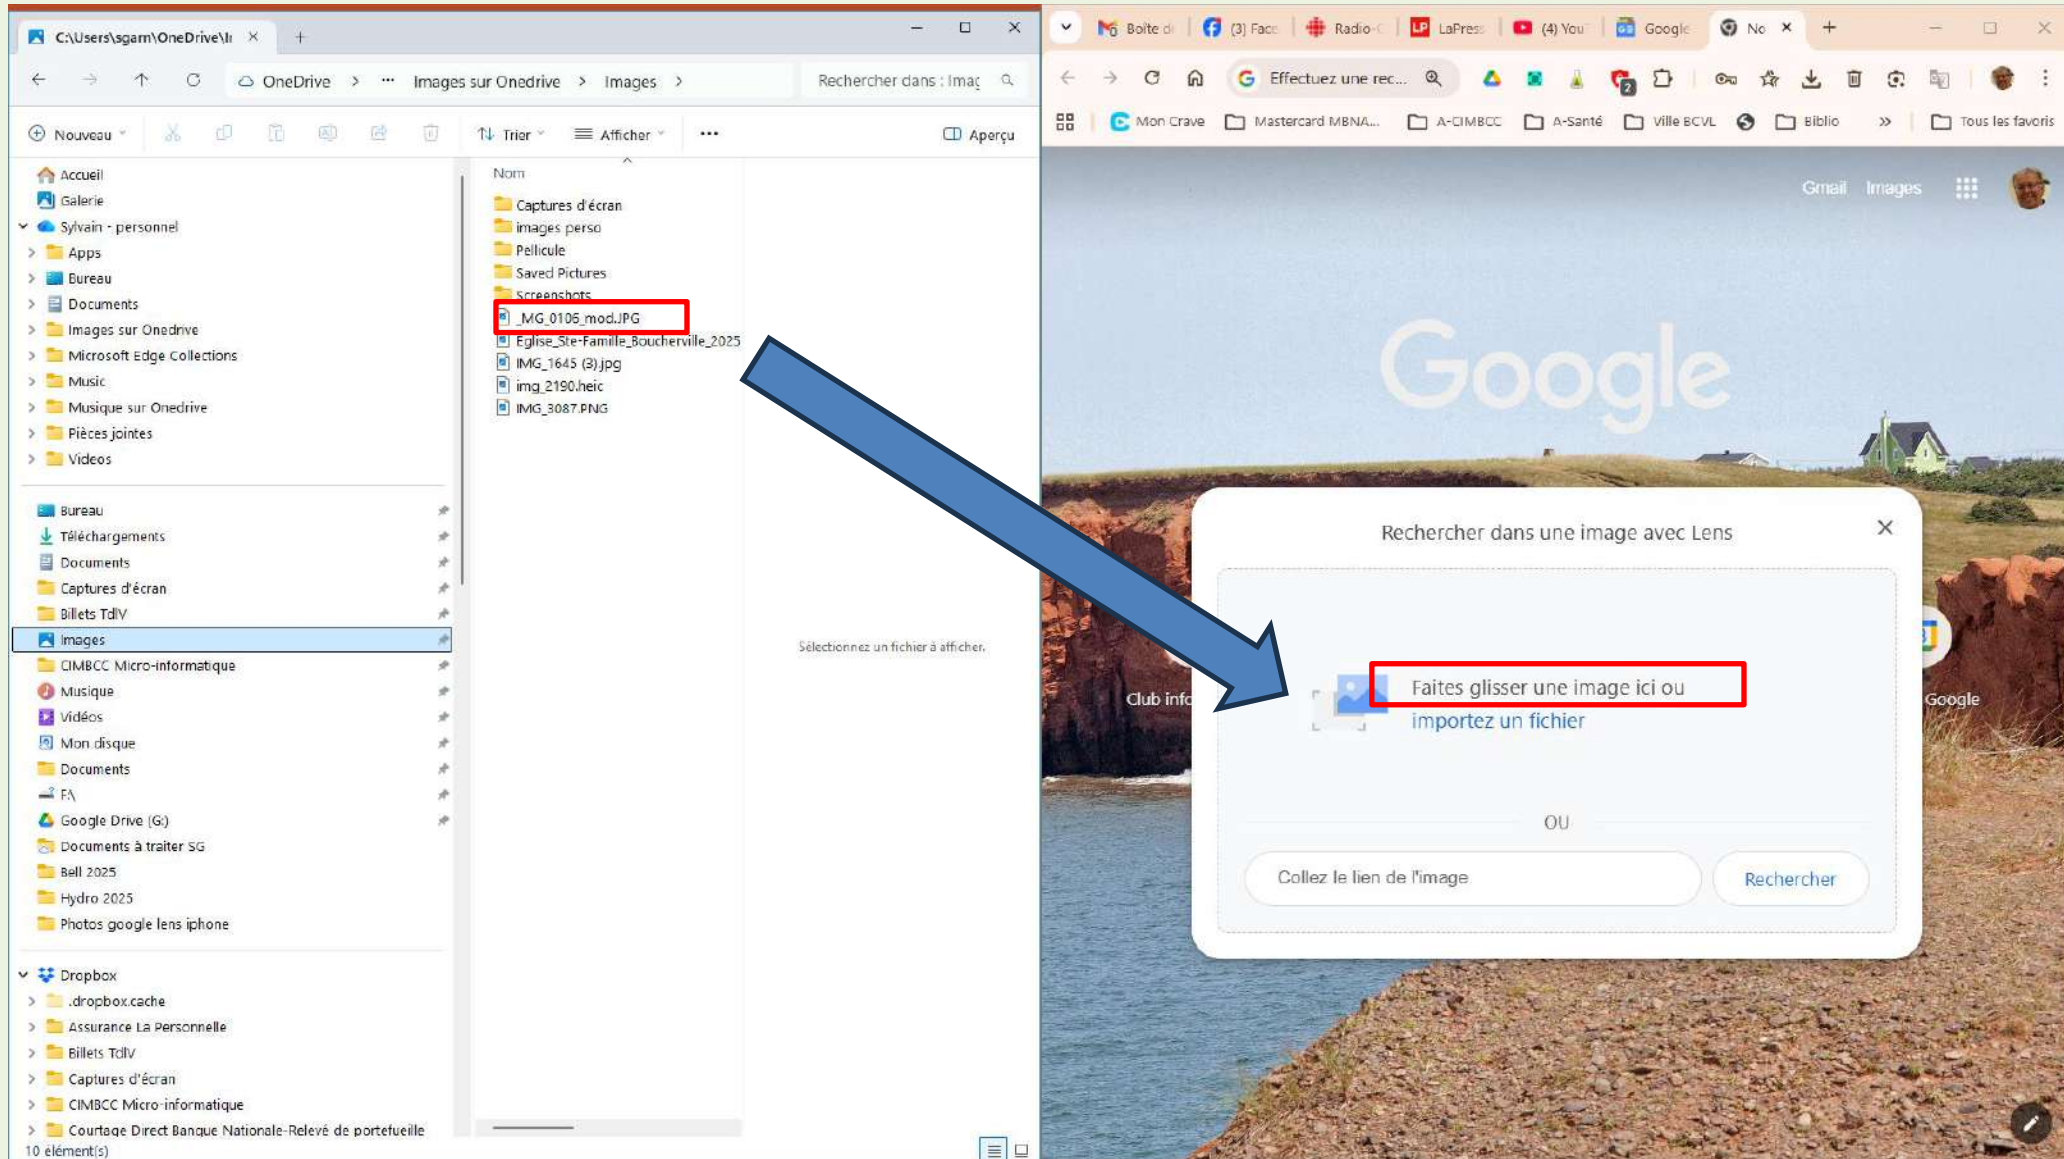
C:\Users\sgam\OneDrive\I ×  +

OneDrive > ... Images sur Onedrive > Images >   Rechercher dans : Imag

Nouveau   Trier   Afficher   ...   Aperçu

Accueil
Galerie
Sylvain - personnel
Apps
Bureau
Documents
Images sur Onedrive
Microsoft Edge Collections
Music
Musique sur Onedrive
Pièces jointes
Videos

Bureau
Téléchargements
Documents
Captures d'écran
Billets TdV
Images
CIMBCC Micro-informatique
Musique
Vidéos
Mon disque
Documents
F:\
Google Drive (G:)
Documents à traiter SG
Bell 2025
Hydro 2025
Photos google lens iphone

Dropbox
.dropbox.cache
Assurance La Personnelle
Billets TdV
Captures d'écran
CIMBCC Micro-informatique
Courtage Direct Banque Nationale-Relevé de portefeuille
10 élément(s)

Nom
Captures d'écran
images perso
Pellicule
Saved Pictures
Screenshots
_MG_0106_mod.JPG
Eglise_Ste-Famille_Boucherville_2025
IMG_1645 (3).jpg
img_2190.heic
IMG_3087.PNG

Sélectionnez un fichier à afficher.

Boîte d  (3) Face  Radio-C  LaPress  (4) You  Google  No ×  +

Effectuez une rec...

Mon Crave   Mastercard MBNA...   A-CIMBCC   A-Santé   Ville BCVL   Biblio   »   Tous les favoris

Gmail   Images

Google

Rechercher dans une image avec Lens

Faites glisser une image ici ou importez un fichier

OU

Collez le lien de l'image   Rechercher

Club info   Google